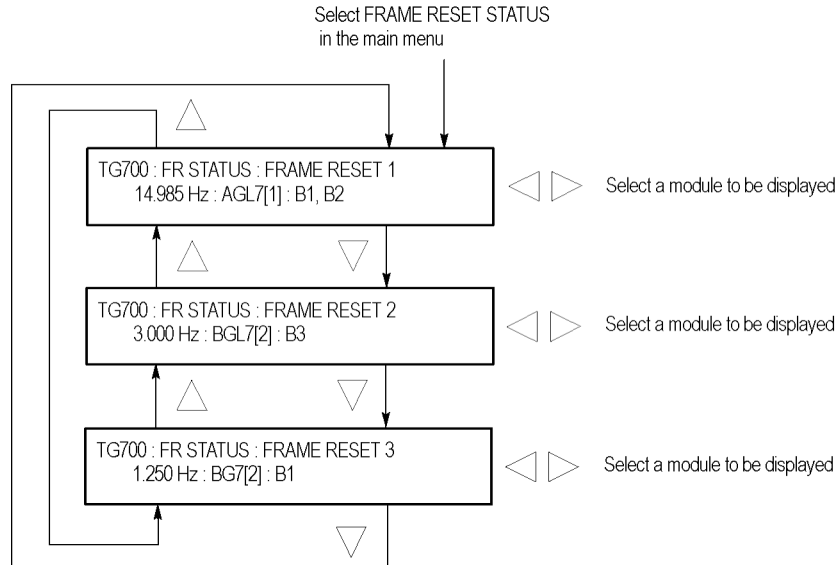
Select FRAME RESET STATUS in the main menu

TG700 : FR STATUS : FRAME RESET 1
14.985 Hz : AGL7[1] : B1, B2

Select a module to be displayed

TG700 : FR STATUS : FRAME RESET 2
3.000 Hz : BGL7[2] : B3

Select a module to be displayed

TG700 : FR STATUS : FRAME RESET 3
1.250 Hz : BG7[2] : B1

Select a module to be displayed